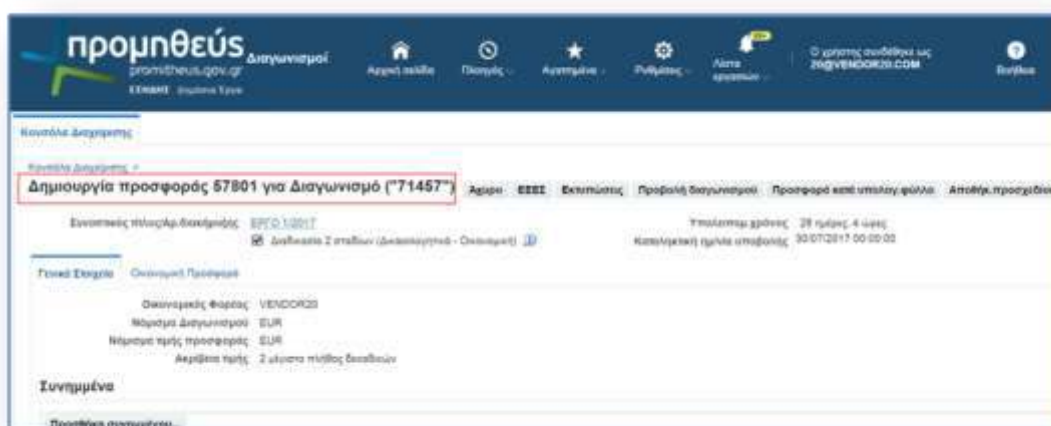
προμηθεύς Διαγωνισμοί
promitheus.gov.gr
ΕΣΗΔΗΣ Δημόσια Έργα

Αρχική σελίδα | Πλοηγός | Αγαπημένα | Ρυθμίσεις | Άλλα ερωτήσεων | Ο χρήστης συνδέθηκε ως 20@VENDOR20.COM | Βοήθεια

Κονσόλα Διαχείρισης

Κονσόλα Διαχείρισης >

Δημιουργία προσφοράς 57801 για Διαγωνισμό ("71457")

Αρχείο | ΕΕΕΣ | Εκτυπώσεις | Προβολή διαγωνισμού | Προσφορά κατά υπολογ.φύλλο | Αποθήκ.προσχεδίου

Ενιαιοποιός τίτλος/Αρ.διακήρυξης ΕΡΓΟ 1/2017
Διαδικασία 2 σταδίων (Δικαιολογητικά - Οικονομική)

Υπολειπόμ.χρόνος 28 ημέρες 4 ώρες
Καταληκτική ημ/νία υποβολής 30/07/2017 00:00:00

Γενικά Στοιχεία | Οικονομική Προσφορά

Οικονομικός Φορέας VENDOR20
Νόμισμα Διαγωνισμού EUR
Νόμισμα τιμής προσφοράς EUR
Ακρίβεια τιμής 2 μέγιστο πλήθος δεκαδικών

Συνημμένα

Προσθήκη συνημμένου...